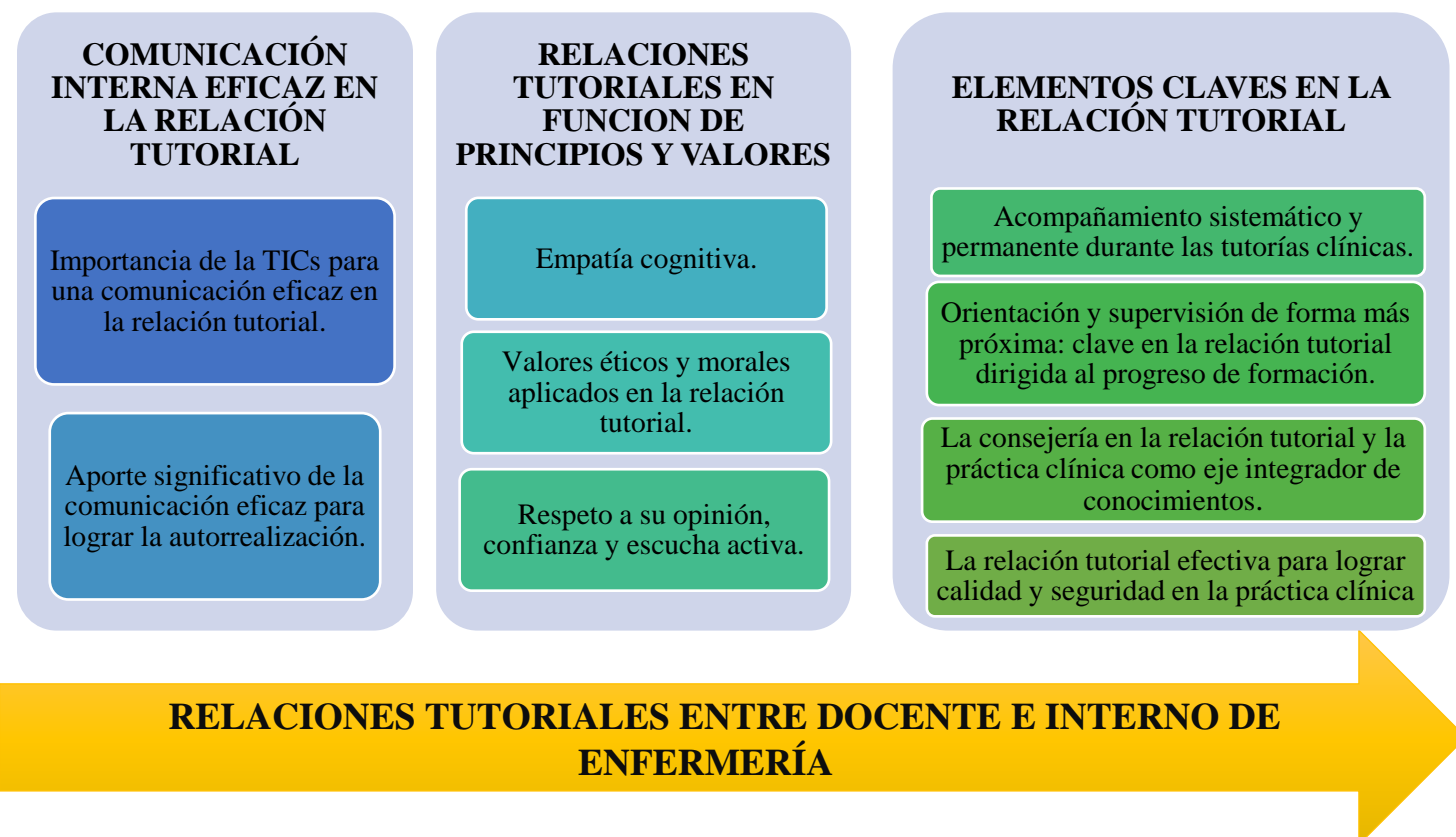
COMUNICACIÓN INTERNA EFICAZ EN LA RELACIÓN TUTORIAL

Importancia de la TICs para una comunicación eficaz en la relación tutorial.

Aporte significativo de la comunicación eficaz para lograr la autorrealización.

RELACIONES TUTORIALES EN FUNCION DE PRINCIPIOS Y VALORES

Empatía cognitiva.

Valores éticos y morales aplicados en la relación tutorial.

Respeto a su opinión, confianza y escucha activa.

ELEMENTOS CLAVES EN LA RELACIÓN TUTORIAL

Acompañamiento sistemático y permanente durante las tutorías clínicas.

Orientación y supervisión de forma más próxima: clave en la relación tutorial dirigida al progreso de formación.

La consejería en la relación tutorial y la práctica clínica como eje integrador de conocimientos.

La relación tutorial efectiva para lograr calidad y seguridad en la práctica clínica

RELACIONES TUTORIALES ENTRE DOCENTE E INTERNO DE ENFERMERÍA